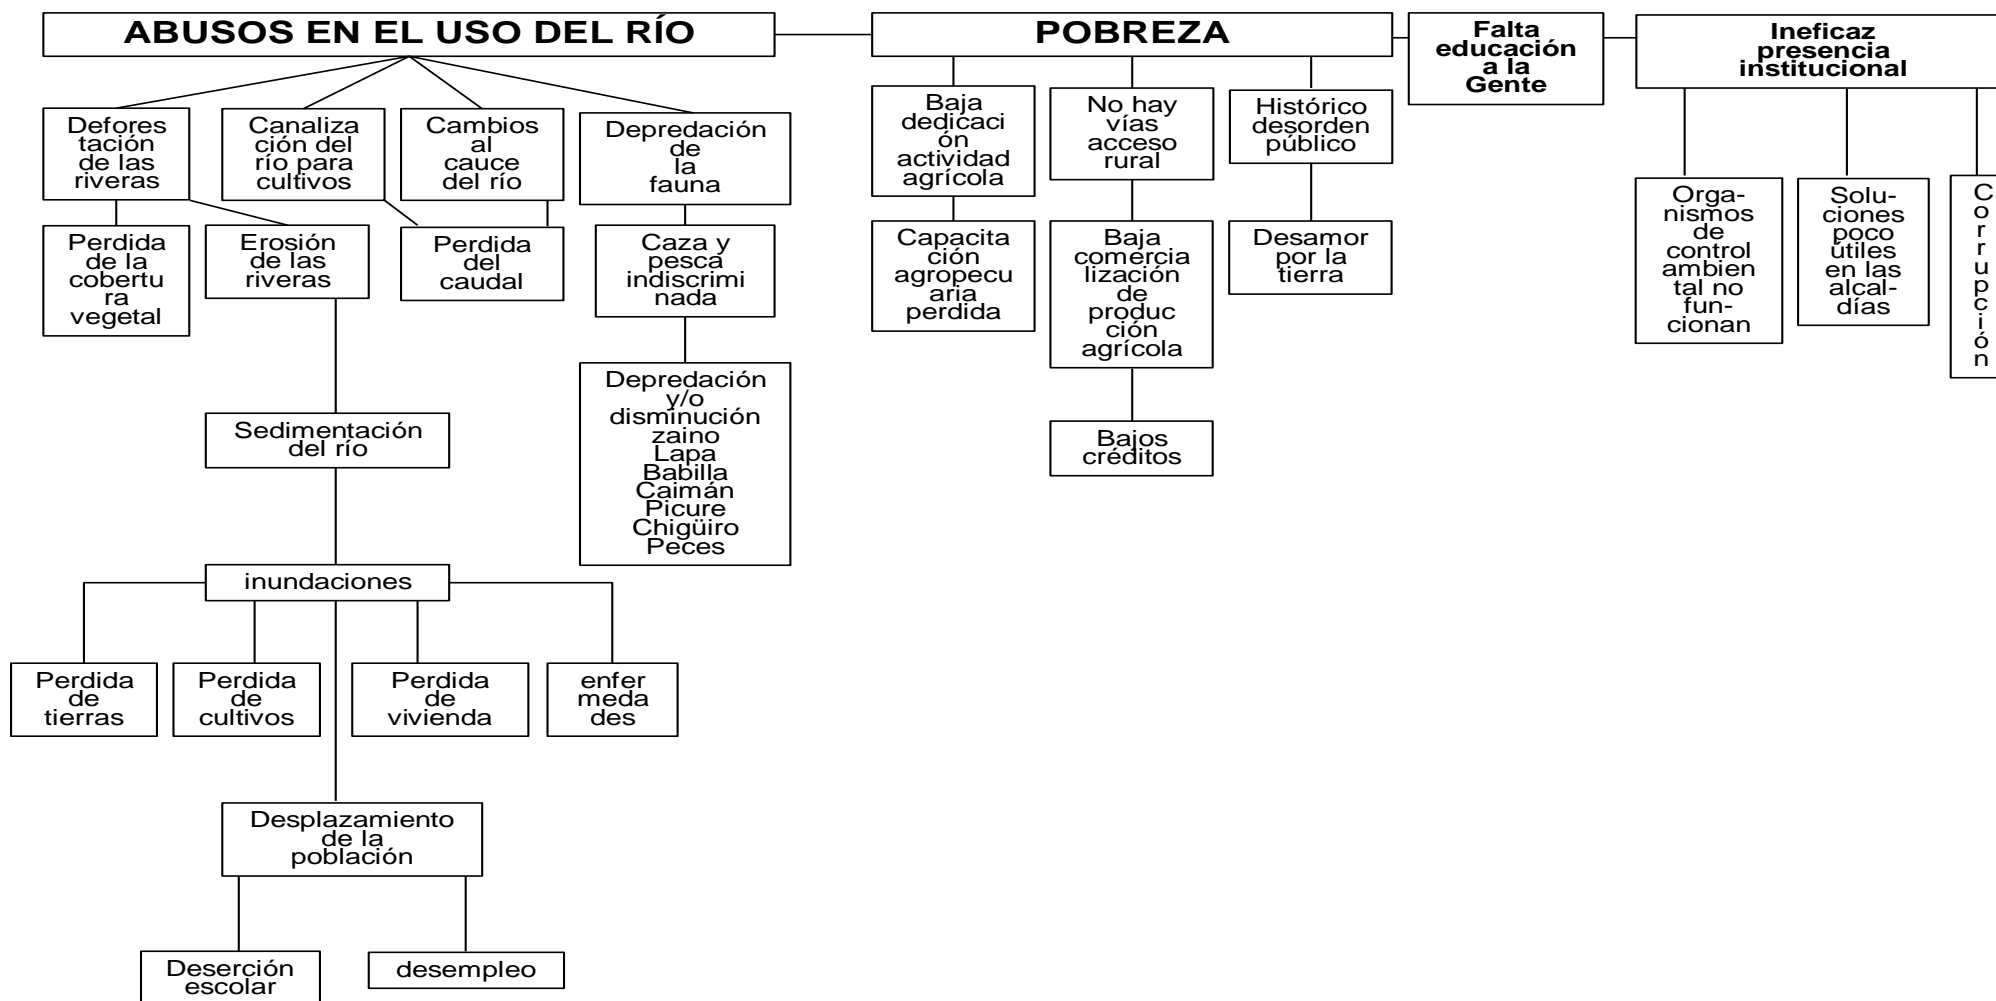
ABUSOS EN EL USO DEL RÍO

Defores tación de las riveras

Canaliza ción del río para cultivos

Cambios al cauce del río

Depredación de la fauna

Perdida de la cobertu ra vegetal

Erosión de las riveras

Perdida del caudal

Caza y pesca indiscrimi nada

Depredación y/o disminución zaino Lapa Babilla Caimán Picure Chigüiro Peces

Sedimentación del río

inundaciones

Perdida de tierras

Perdida de cultivos

Perdida de vivienda

enfer meda des

Desplazamiento de la población

Deserción escolar

desempleo

POBREZA

Baja dedicaci ón actividad agrícola

Capacita ción agropecu aria perdida

No hay vías acceso rural

Baja comercia lización de produc ción agrícola

Bajos créditos

Histórico desorden público

Desamor por la tierra

Falta educación a la Gente

Ineficaz presencia institucional

Orga- nismos de control ambien tal no fun- cionan

Solu- ciones poco útiles en las alcal- días

C o r r u p c i ó n